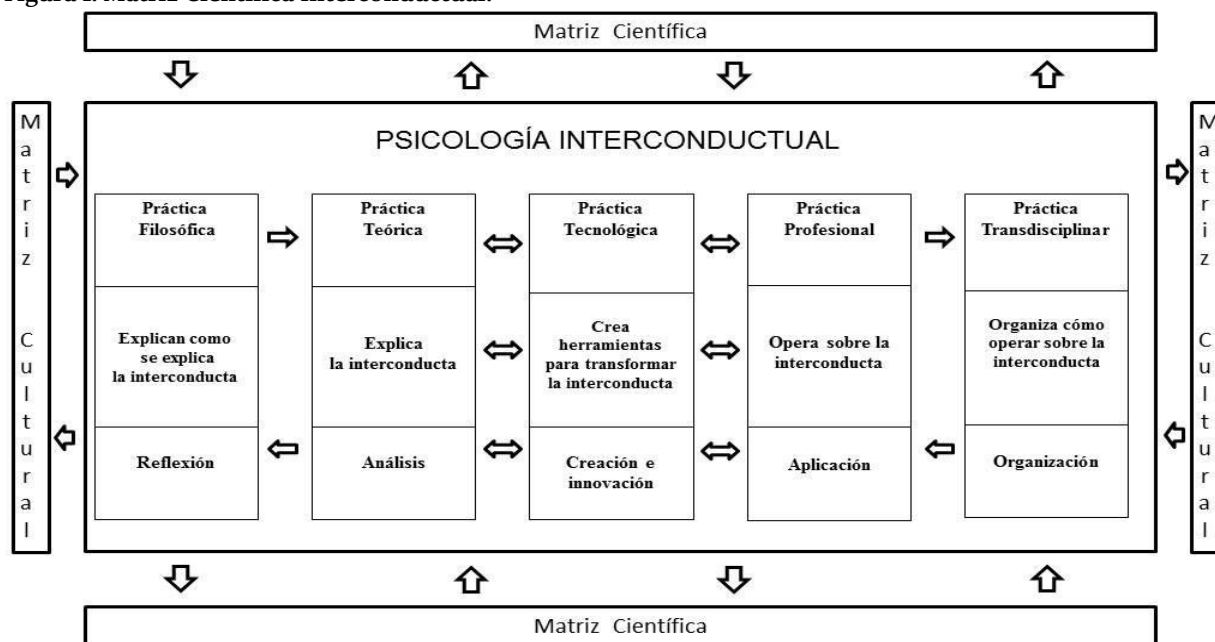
Figura 1. Matriz Científica Interconductual.

Matriz Científica

Matriz Cultural

PSICOLOGÍA INTERCONDUCTUAL

Práctica Filosófica

Explican como se explica la interconducta

Reflexión

Práctica Teórica

Explica la interconducta

Análisis

Práctica Tecnológica

Crea herramientas para transformar la interconducta

Creación e innovación

Práctica Profesional

Opera sobre la interconducta

Aplicación

Práctica Transdisciplinar

Organiza cómo operar sobre la interconducta

Organización

Matriz Cultural

Matriz Científica